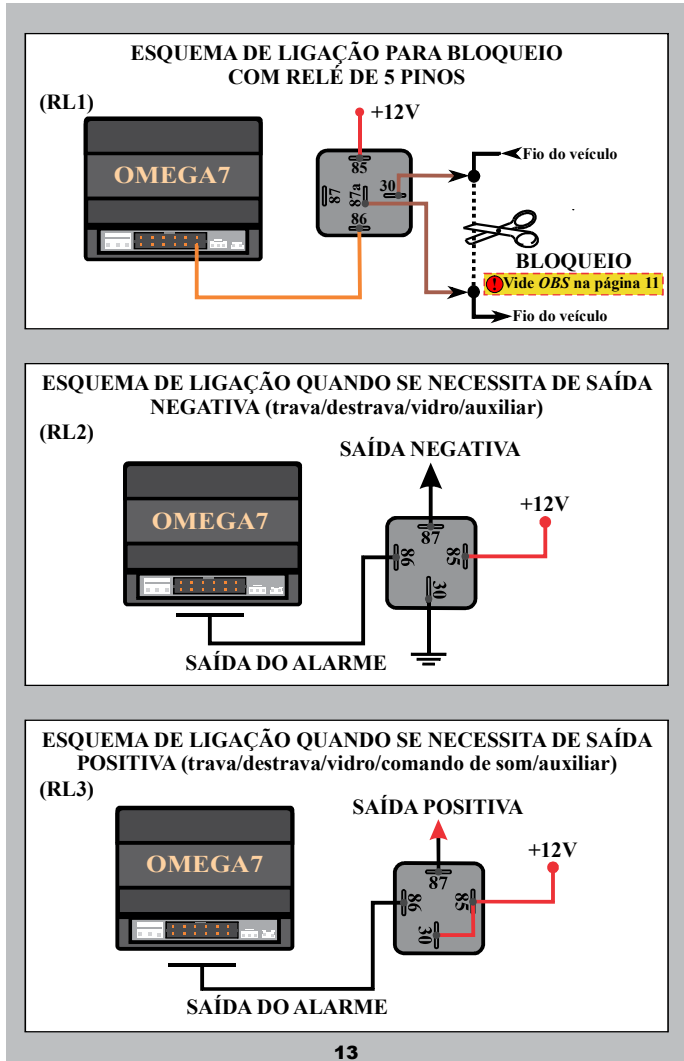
ESQUEMA DE LIGAÇÃO PARA BLOQUEIO
COM RELÉ DE 5 PINOS

(RL1)

OMEGA7

+12V

85

87

30

87a

86

Fio do veículo

BLOQUEIO

! Vide *OBS* na página 11

Fio do veículo

ESQUEMA DE LIGAÇÃO QUANDO SE NECESSITA DE SAÍDA NEGATIVA (trava/destrava/vidro/auxiliar)

(RL2)

SAÍDA NEGATIVA

OMEGA7

+12V

87

86

85

30

SAÍDA DO ALARME

ESQUEMA DE LIGAÇÃO QUANDO SE NECESSITA DE SAÍDA POSITIVA (trava/destrava/vidro/comando de som/auxiliar)

(RL3)

SAÍDA POSITIVA

OMEGA7

+12V

87

86

85

30

SAÍDA DO ALARME

13